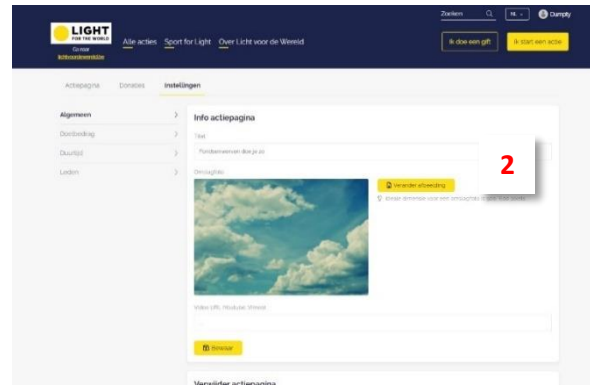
LIGHT FOR THE WORLD

Alle acties Sport for Light Over Licht voor de Wereld

Zoeken NL Oumpty

Ik doe een gift Ik start een actie

Actiepagina Donaties Instellingen

Algemeen
Doelbedrag
Duurtijd
Leden

Info actiepagina

Titel

Fundraisen wat doe je zo

2

Omslagfoto

Verander afbeelding

Ideale afmetingen voor een omslagfoto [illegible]

Video URL (Youtube, Vimeo)

Bewaar

Verwijder actiepagina